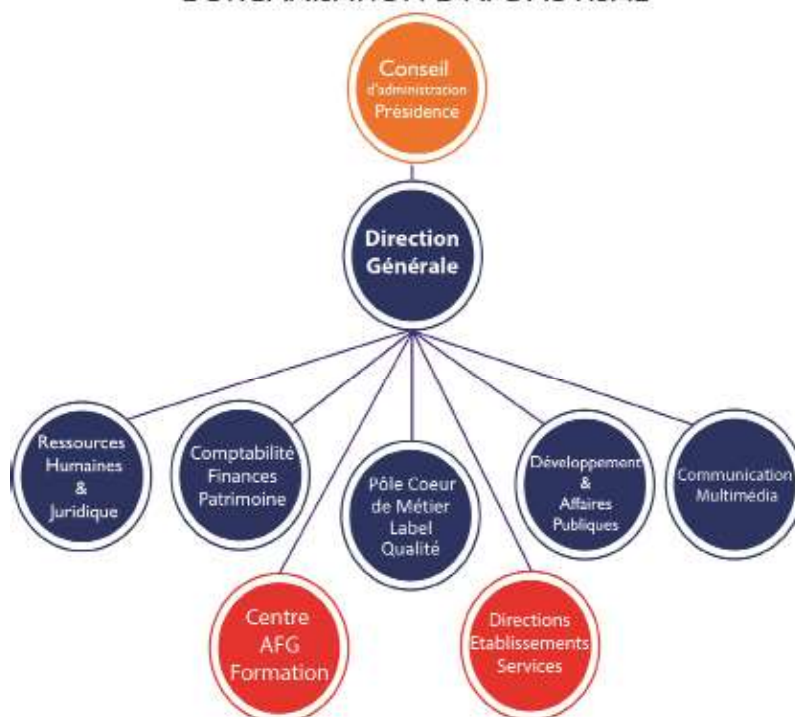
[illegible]

Conseil d'administration Présidence

Direction Générale

Ressources Humaines & Juridique

Comptabilité Finances Patrimoine

Pôle Coeur de Métier Label Qualité

Développement & Affaires Publiques

Communication Multimédia

Centre AFG Formation

Directions Etablissements Services